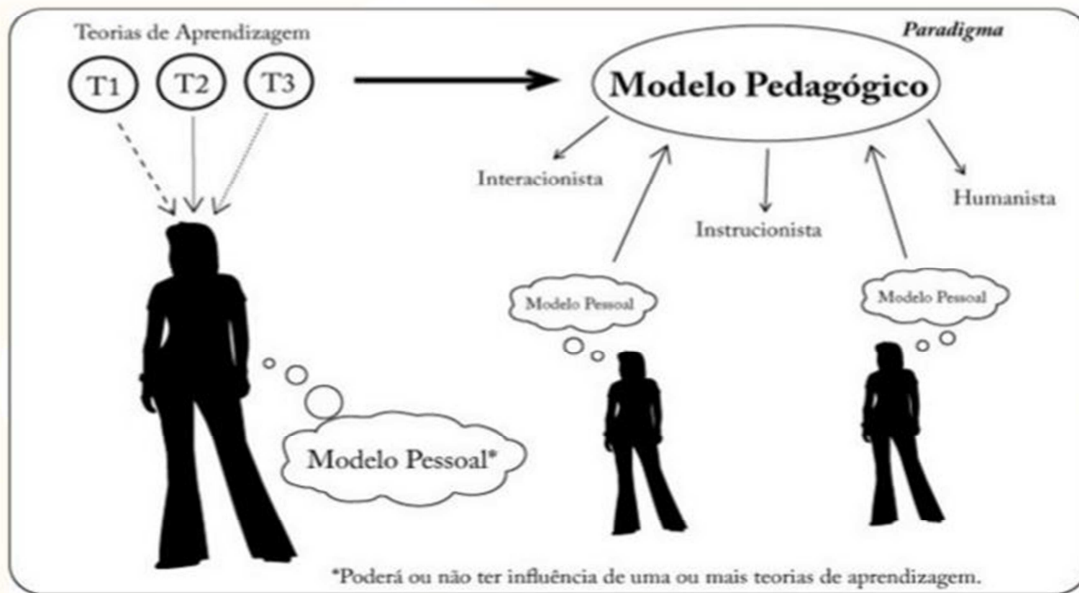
Teorias de Aprendizagem

T1 T2 T3

Paradigma

Modelo Pedagógico

Interacionista

Instrucionista

Humanista

Modelo Pessoal

Modelo Pessoal

Modelo Pessoal*

*Poderá ou não ter influência de uma ou mais teorias de aprendizagem.